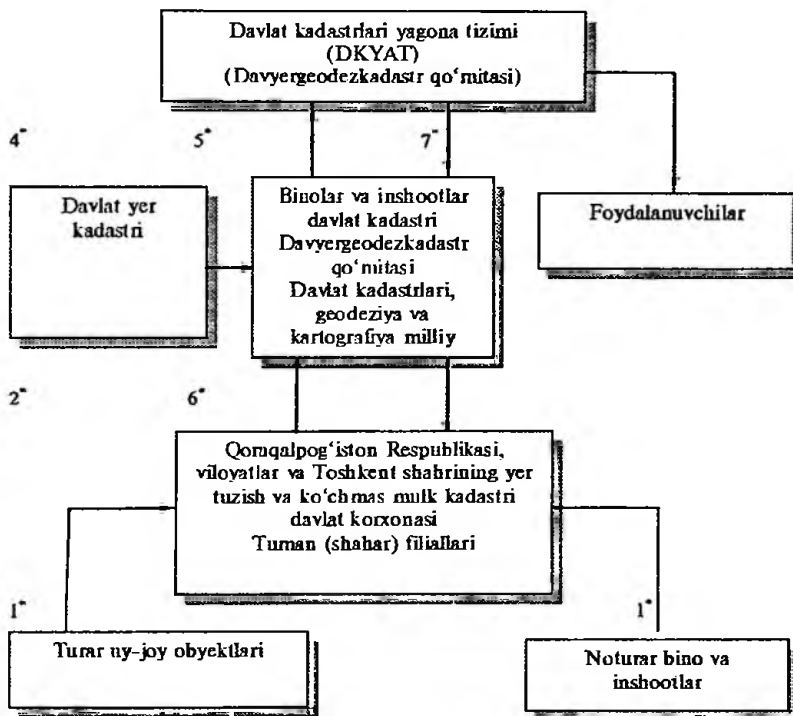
Davlat kadastrlari yagona tizimi
(DKYAT)
(Davyergeodezkadastr qo'mitasi)

4*

5*

7*

Davlat yer kadastri

Binolar va inshootlar davlat kadastri
Davyergeodezkadastr qo'mitasi
Davlat kadastrlari, geodeziya va kartografiya milliy

Foydalanuvchilar

2*

6*

Qoraqalpog'iston Respublikasi, viloyatlar va Toshkent shahrining yer tuzish va ko'chmas mulk kadastri davlat korxonasi
Tuman (shahar) filiallari

1*

1*

Turar uy-joy obyektlari

Noturar bino va inshootlar